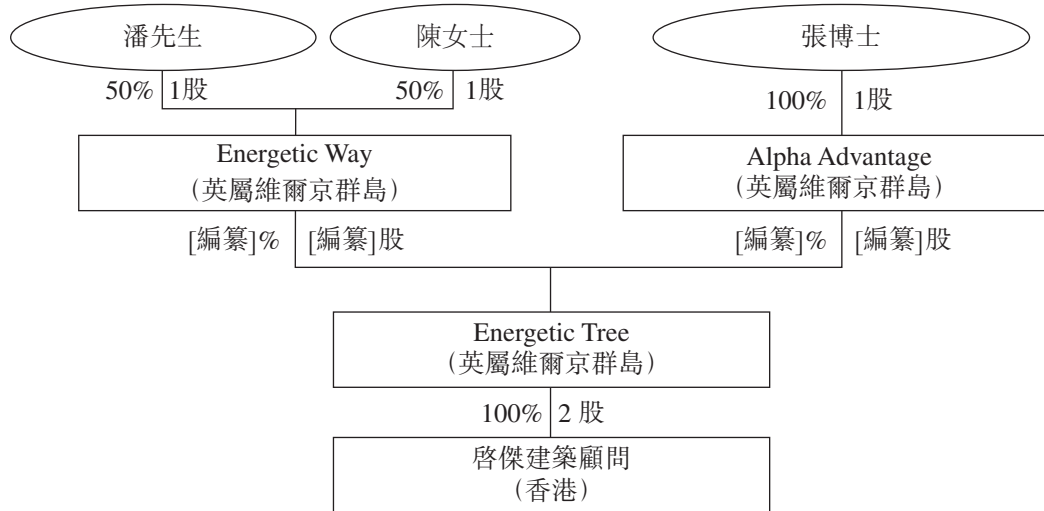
潘先生

陳女士

張博士

50% 1股

50% 1股

100% 1股

Energetic Way
(英屬維爾京群島)

Alpha Advantage
(英屬維爾京群島)

[編纂]% [編纂]股

[編纂]% [編纂]股

Energetic Tree
(英屬維爾京群島)

100% 2 股

啓傑建築顧問
(香港)